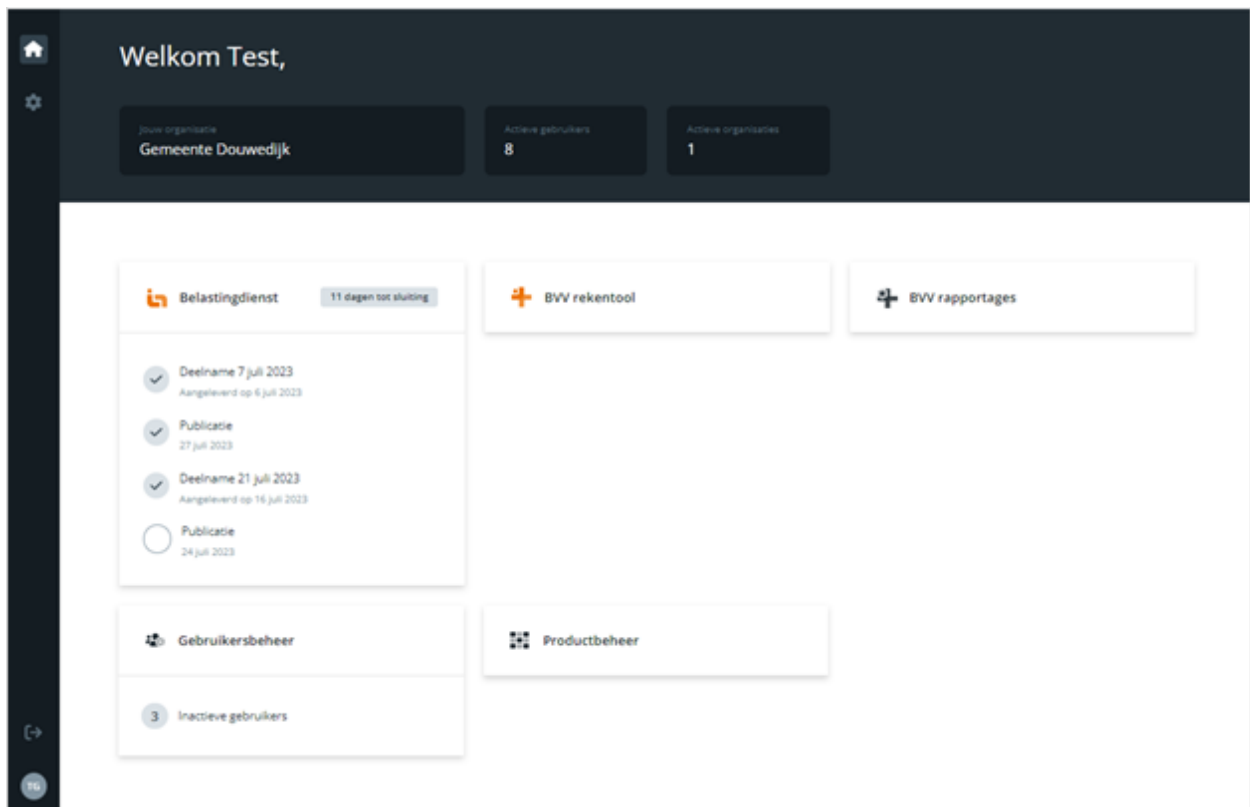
Welkom Test,

Jouw organisatie
Gemeente Douwedijk

Actieve gebruikers
8

Actieve organisaties
1

Belastingdienst
11 dagen tot sluiting

Deelname 7 juli 2023
Aangeleverd op 6 juli 2023

Publicatie
27 juli 2023

Deelname 21 juli 2023
Aangeleverd op 16 juli 2023

Publicatie
24 juli 2023

BVV rekentool

BVV rapportages

Gebruikersbeheer

3 Inactieve gebruikers

Productbeheer

TG